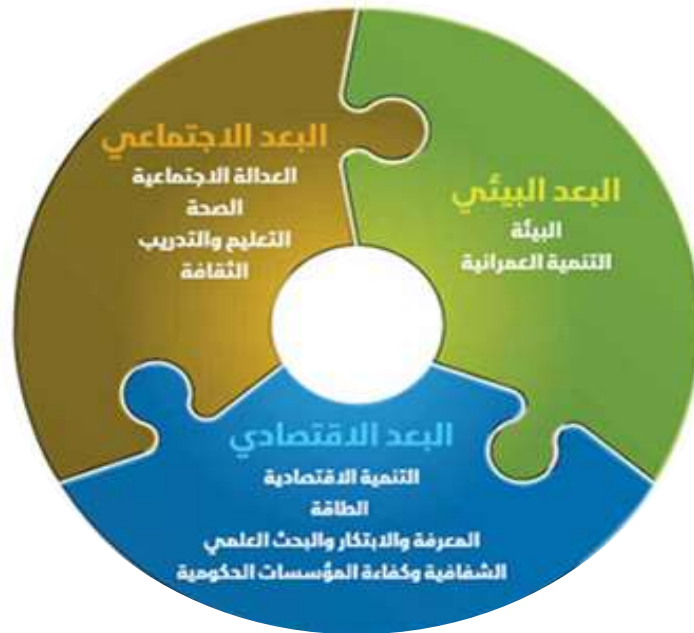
البعد الاجتماعي
العدالة الاجتماعية
الصحة
التعليم والتدريب
الثقافة

البعد البيئي
البيئة
التنمية العمرانية

البعد الاقتصادي
التنمية الاقتصادية
الطاقة
المعرفة والابتكار والبحث العلمي
الشفافية وكفاءة المؤسسات الحكومية